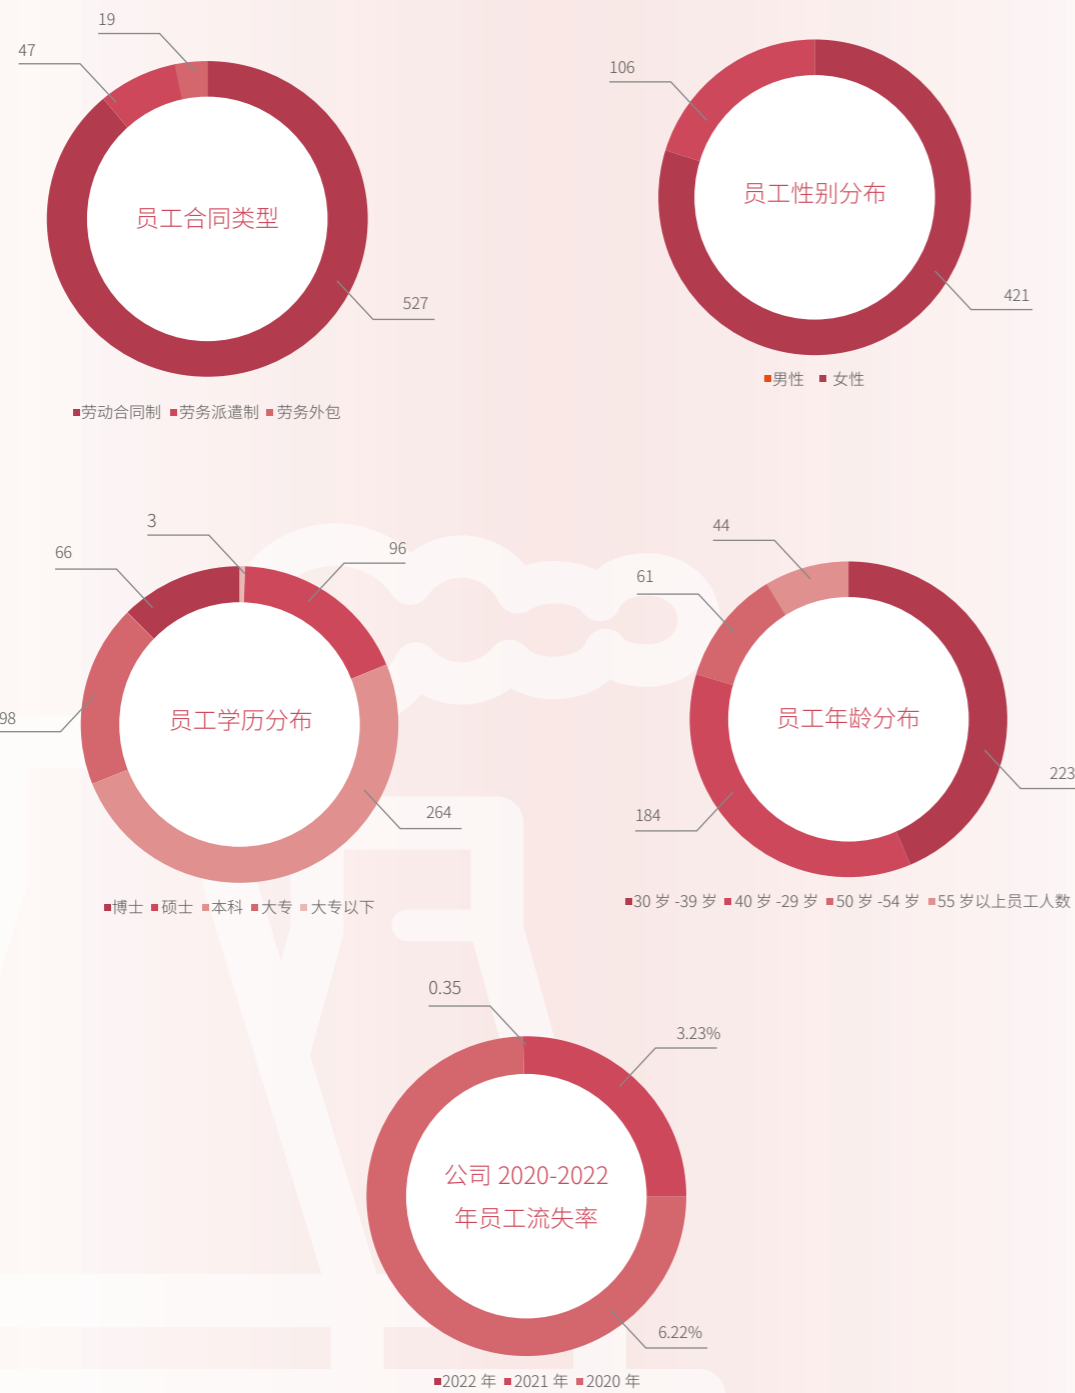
19
47
员工合同类型
527
■劳动合同制 ■劳务派遣制 ■劳务外包

106
员工性别分布
421
■男性 ■女性

3
66
96
98
员工学历分布
264
■博士 ■硕士 ■本科 ■大专 ■大专以下

44
61
员工年龄分布
223
184
■30 岁 -39 岁 ■40 岁 -29 岁 ■50 岁 -54 岁 ■55 岁以上员工人数

0.35
3.23%
公司 2020-2022 年员工流失率
6.22%
■2022 年 ■2021 年 ■2020 年